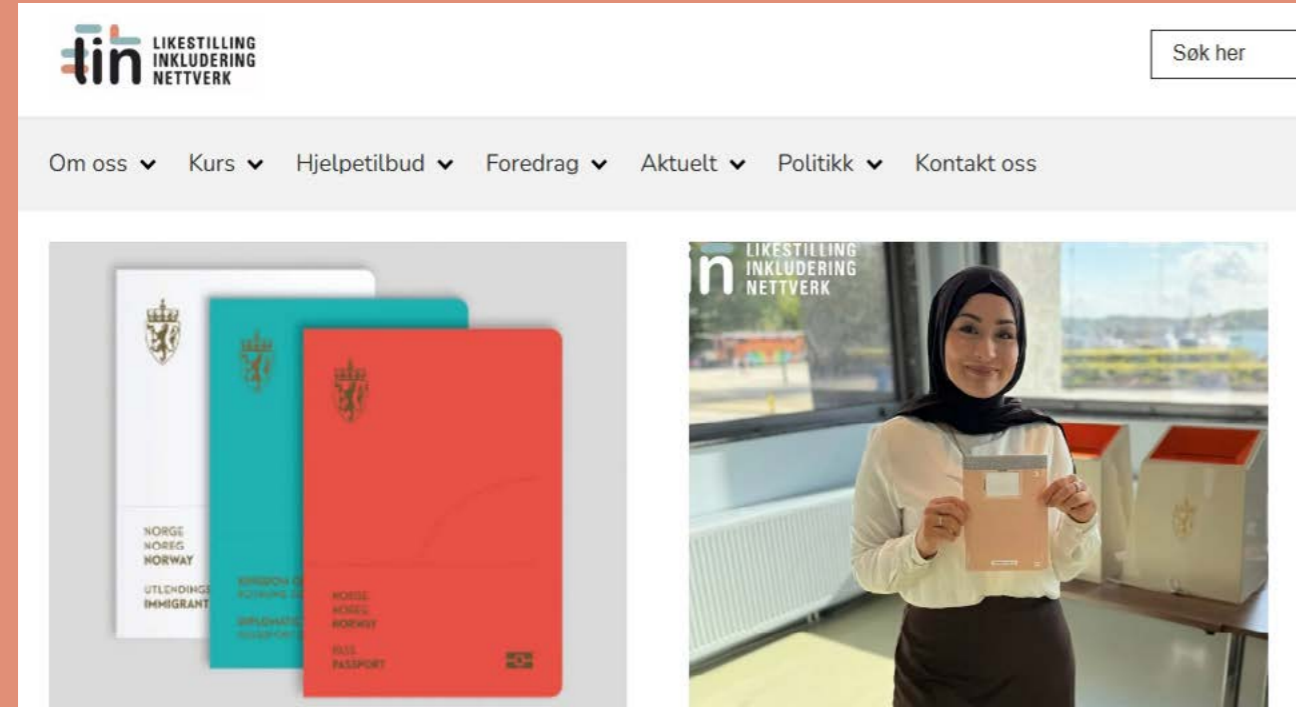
tin LIKESTILLING INKLUDERING NETTVERK

Søk her

Om oss Kurs Hjelpetilbud Foredrag Aktuelt Politikk Kontakt oss

NORGE
NOREG
NORWAY
UTLENDINGS
IMMIGRANT

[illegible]
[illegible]
DIPLOMAT
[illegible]

NORGE
NOREG
NORWAY
PASS
PASSPORT

tin LIKESTILLING INKLUDERING NETTVERK